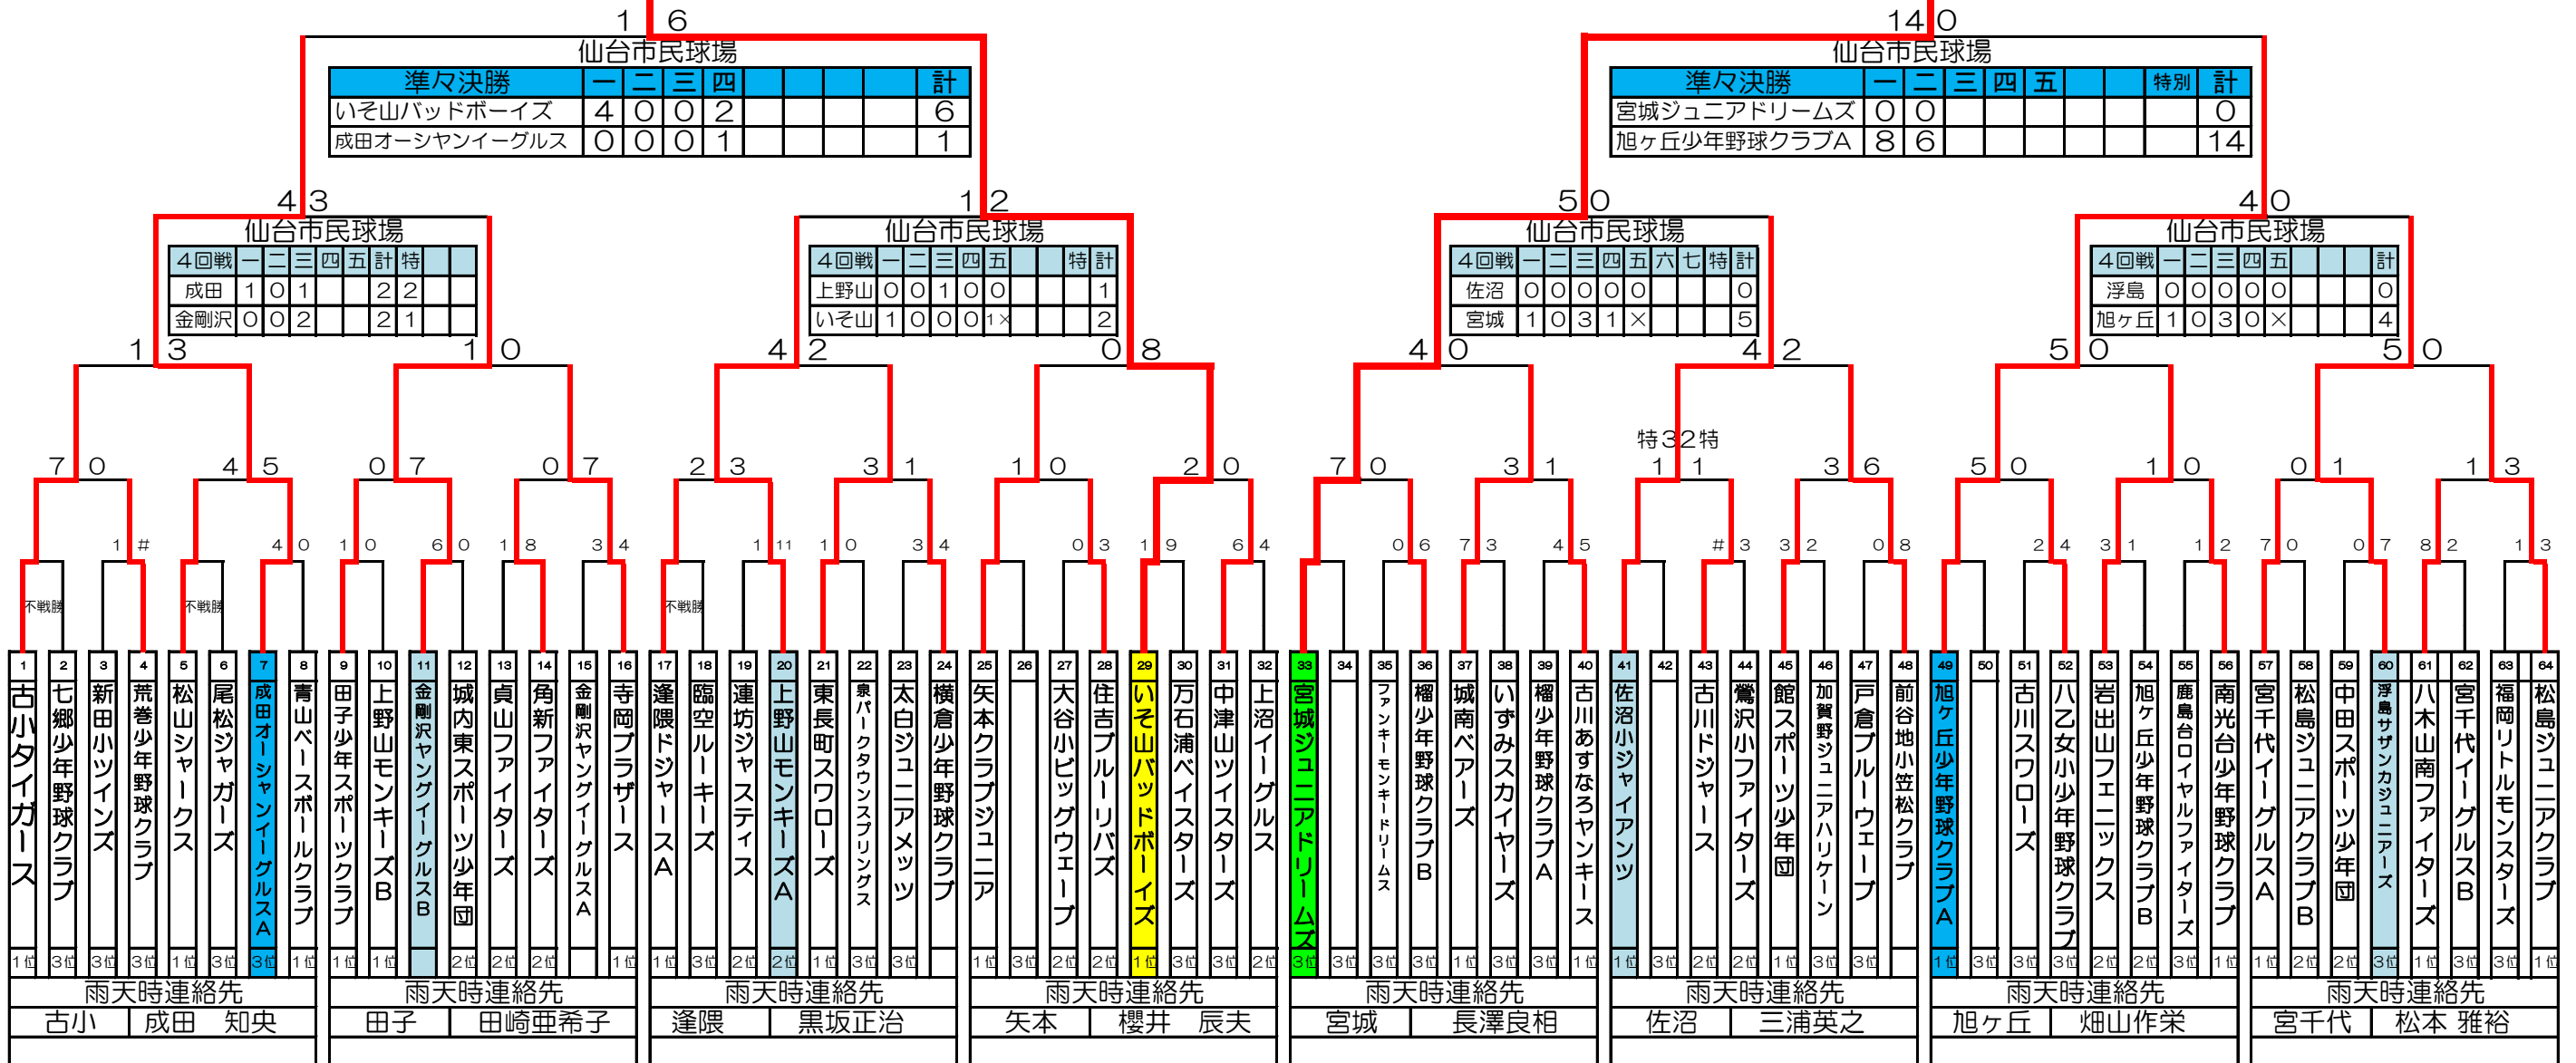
1 6
仙台市民球場

| 準々決勝 | 一 | 二 | 三 | 四 | | | | 計 |
|---|---|---|---|---|---|---|---|---|
| いそ山バッドボーイズ | 4 | 0 | 0 | 2 | | | | 6 |
| 成田オーシャンイーグルス | 0 | 0 | 0 | 1 | | | | 1 |

14 0
仙台市民球場

| 準々決勝 | 一 | 二 | 三 | 四 | 五 | | 特別 | 計 |
|---|---|---|---|---|---|---|---|---|
| 宮城ジュニアドリームズ | 0 | 0 | | | | | | 0 |
| 旭ヶ丘少年野球クラブA | 8 | 6 | | | | | | 14 |

4 3
仙台市民球場

| 4回戦 | 一 | 二 | 三 | 四 | 五 | 計 | 特 | |
|---|---|---|---|---|---|---|---|---|
| 成田 | 1 | 0 | 1 | | | 2 | 2 | |
| 金剛沢 | 0 | 0 | 2 | | | 2 | 1 | |

1 2
仙台市民球場

| 4回戦 | 一 | 二 | 三 | 四 | 五 | | 特 | 計 |
|---|---|---|---|---|---|---|---|---|
| 上野山 | 0 | 0 | 1 | 0 | 0 | | | 1 |
| いそ山 | 1 | 0 | 0 | 0 | 1× | | | 2 |

5 0
仙台市民球場

| 4回戦 | 一 | 二 | 三 | 四 | 五 | 六 | 七 | 特 | 計 |
|---|---|---|---|---|---|---|---|---|---|
| 佐沼 | 0 | 0 | 0 | 0 | 0 | | | | 0 |
| 宮城 | 1 | 0 | 3 | 1 | × | | | | 5 |

4 0
仙台市民球場

| 4回戦 | 一 | 二 | 三 | 四 | 五 | | | 計 |
|---|---|---|---|---|---|---|---|---|
| 浮島 | 0 | 0 | 0 | 0 | 0 | | | 0 |
| 旭ヶ丘 | 1 | 0 | 3 | 0 | × | | | 4 |

1 3 1 0 4 2 0 8 4 0 4 2 5 0 5 0
7 0 4 5 0 7 0 7 2 3 3 1 1 0 2 0 7 0 3 1 特32特 1 1 3 6 5 0 1 0 0 1 1 3
1 # 4 0 1 0 6 0 1 8 3 4 1 11 1 0 3 4 0 3 1 9 6 4 0 6 7 3 4 5 # 3 3 2 0 8 2 4 3 1 1 2 7 0 0 7 8 2 1 3
不戦勝 不戦勝 不戦勝

1 古小タイガース 1位
2 七郷少年野球クラブ 3位
3 新田小ツインズ 3位
4 荒巻少年野球クラブ 3位
5 松山シャークス 1位
6 尾松ジャガーズ 3位
7 成田オーシャンイーグルスA 3位
8 青山ベースボールクラブ 1位
9 田子少年スポーツクラブ 1位
10 上野山モンキーズB 1位
11 金剛沢ヤングイーグルスB
12 城内東スポーツ少年団 2位
13 貞山ファイターズ 2位
14 角新ファイターズ 2位
15 金剛沢ヤングイーグルスA
16 寺岡プラザース 1位
17 逢隈ドジャースA 1位
18 臨空ルーキーズ 3位
19 連坊ジャスティス 2位
20 上野山モンキーズA 2位
21 東長町スワローズ 1位
22 泉パークタウンスプリングス 3位
23 太白ジュニアメッツ 3位
24 横倉少年野球クラブ
25 矢本クラブジュニア 1位
26 3位
27 大谷小ビッグウェーブ 2位
28 住吉ブルーリバス 2位
29 いそ山バッドボーイズ 1位
30 万石浦ベイスターズ 3位
31 中津山ツイスターズ 3位
32 上沼イーグルス 2位
33 宮城ジュニアドリームズ 3位
34 3位
35 ファンキーモンキードリームス 3位
36 榴少年野球クラブB 3位
37 城南ベアーズ 1位
38 いずみスカイヤーズ 3位
39 榴少年野球クラブA 3位
40 古川あすなろヤンキース 1位
41 佐沼小ジャイアンツ 1位
42 3位
43 古川ドジャース 2位
44 鶯沢小ファイターズ 2位
45 館スポーツ少年団 1位
46 加賀野ジュニアハリケーン 3位
47 戸倉ブルーウェーブ 3位
48 前谷地小笠松クラブ
49 旭ヶ丘少年野球クラブA 1位
50 3位
51 古川スワローズ 3位
52 八乙女小少年野球クラブ 3位
53 岩出山フェニックス 2位
54 旭ヶ丘少年野球クラブB 2位
55 鹿島台ロイヤルファイターズ 3位
56 南光台少年野球クラブ 1位
57 宮千代イーグルスA 1位
58 松島ジュニアクラブB 2位
59 中田スポーツ少年団 2位
60 浮島サザンカジュニアーズ 3位
61 八木山南ファイターズ 1位
62 宮千代イーグルスB 3位
63 福岡リトルモンスターズ 3位
64 松島ジュニアクラブ 1位

雨天時連絡先 古小 成田 知央
雨天時連絡先 田子 田崎亜希子
雨天時連絡先 逢隈 黒坂正治
雨天時連絡先 矢本 櫻井 辰夫
雨天時連絡先 宮城 長澤良相
雨天時連絡先 佐沼 三浦英之
雨天時連絡先 旭ヶ丘 畑山作栄
雨天時連絡先 宮千代 松本 雅裕